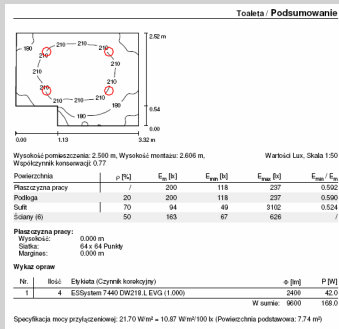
Toaleta / Podsumowanie

2.52 m
180
210
210
210
210
210
180
210
210
180
0.54
0.00
0.00
1.13
3.32 m

Wysokość pomieszczenia: 2.590 m, Wysokość montażu: 2.606 m, Współczynnik konserwacji: 0.77

Wartości Lux, Skala 1:50

| Powierzchnia | ρ [%] | $E_m$ [lx] | $E_{min}$ [lx] | $E_{max}$ [lx] | $E_{min}$ / $E_m$ |
|---|---|---|---|---|---|
| Płaszczyzna pracy | / | 200 | 118 | 237 | 0.592 |
| Podłoga | 20 | 200 | 118 | 237 | 0.592 |
| Sufit | 70 | 94 | 49 | 3102 | 0.524 |
| Ściany (6) | 50 | 163 | 67 | 626 | / |

Płaszczyzna pracy:
Wysokość: 0.000 m
Siatka: 64 x 64 Punkty
Margines: 0.000 m

Wykaz opraw

| Nr. | Ilość | Etykieta (Czynnik korekcyjny) | Φ [lm] | P [W] |
|---|---|---|---|---|
| 1 | 4 | ESSystem 7440 DW218 L EVG (1.000) | 2400 | 42.0 |
| | | W sumie: | 9600 | 168.0 |

Specyfikacja mocy przyłączeniowej: 21.70 W/m² = 10.87 W/m²/100 lx (Powierzchnia podstawowa: 7.74 m²)